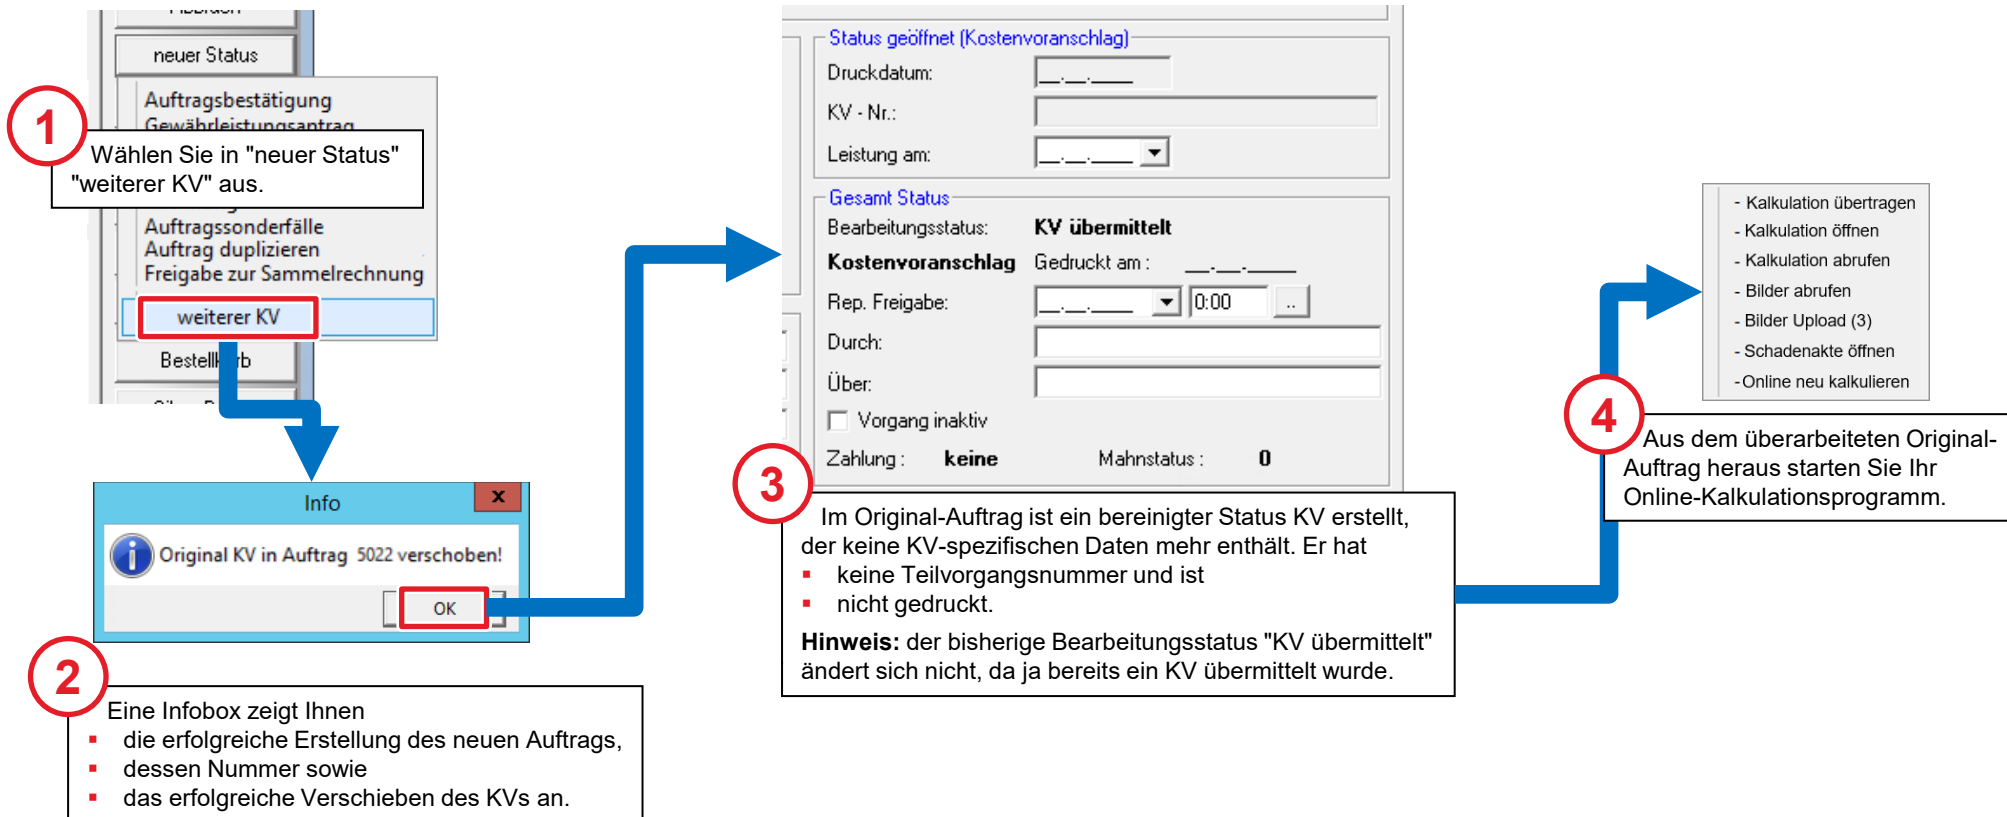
neuer Status

Auftragsbestätigung
Gewährleistungsantrag

1

Wählen Sie in "neuer Status" "weiterer KV" aus.

Auftragssonderfälle
Auftrag duplizieren
Freigabe zur Sammelrechnung
weiterer KV
Bestellkorb

Info
Original KV in Auftrag 5022 verschoben!
OK

2

Eine Infobox zeigt Ihnen
▪ die erfolgreiche Erstellung des neuen Auftrags,
▪ dessen Nummer sowie
▪ das erfolgreiche Verschieben des KVs an.

Status geöffnet (Kostenvoranschlag)
Druckdatum: __.__.____
KV - Nr.:
Leistung am: __.__.____

Gesamt Status
Bearbeitungsstatus: KV übermittelt
Kostenvoranschlag Gedruckt am : __.__.____
Rep. Freigabe: __.__.____ 0:00 ..
Durch:
Über:
Vorgang inaktiv
Zahlung : keine Mahnstatus : 0

3

Im Original-Auftrag ist ein bereinigter Status KV erstellt, der keine KV-spezifischen Daten mehr enthält. Er hat
▪ keine Teilvorgangsnummer und ist
▪ nicht gedruckt.

**Hinweis:** der bisherige Bearbeitungsstatus "KV übermittelt" ändert sich nicht, da ja bereits ein KV übermittelt wurde.

- Kalkulation übertragen
- Kalkulation öffnen
- Kalkulation abrufen
- Bilder abrufen
- Bilder Upload (3)
- Schadenakte öffnen
-Online neu kalkulieren

4

Aus dem überarbeiteten Original-Auftrag heraus starten Sie Ihr Online-Kalkulationsprogramm.